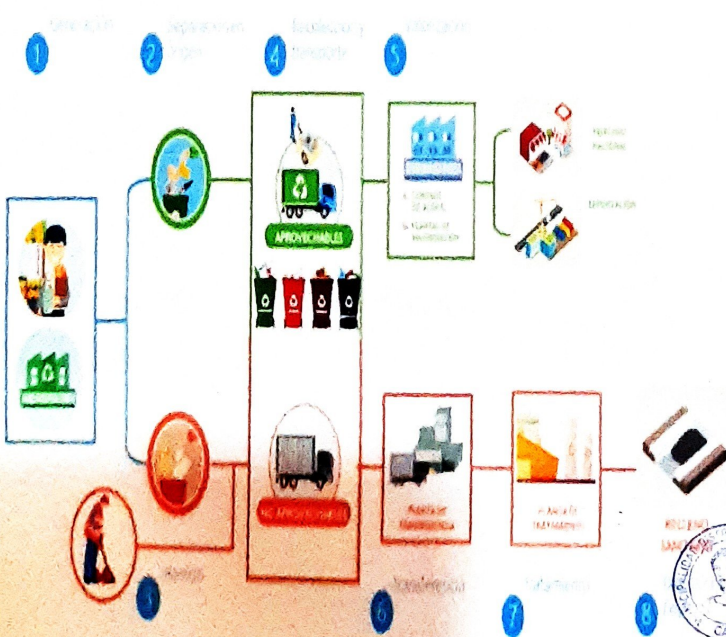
1 Generación
2 Separación en la fuente
4 Recolección y transporte
5 Valorización

APROVECHABLES

NO APROVECHABLES

Mercado nacional

Exportación

3 Barrido

6 Transferencia

7 Tratamiento

8 Relleno sanitario

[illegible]